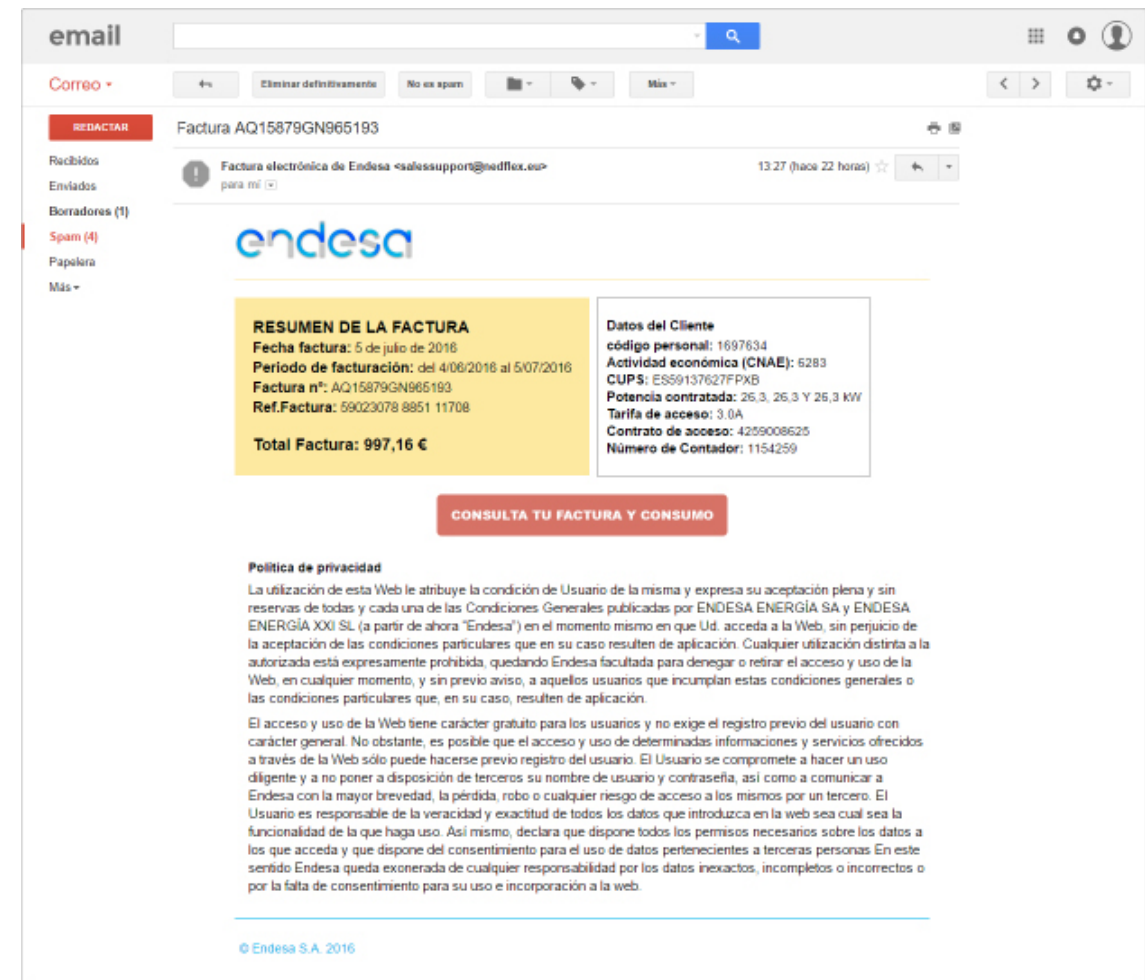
email

Correo ▾

Eliminar definitivamente

No es spam

Más ▾

REDACTAR

Recibidos

Enviados

Borradores (1)

Spam (4)

Papelera

Más ▾

Factura AQ15879GN965193

Factura electrónica de Endesa <salessupport@nedflex.eu>

para mí

13:27 (hace 22 horas)

endesa

RESUMEN DE LA FACTURA
Fecha factura: 5 de julio de 2016
Periodo de facturación: del 4/06/2016 al 5/07/2016
Factura nº: AQ15879GN965193
Ref.Factura: 59023078 8851 11708

Total Factura: 997,16 €

Datos del Cliente
código personal: 1697634
Actividad económica (CNAE): 6283
CUPS: ES59137627FPXB
Potencia contratada: 26,3, 26,3 Y 26,3 kW
Tarifa de acceso: 3.0A
Contrato de acceso: 4259008625
Número de Contador: 1154259

CONSULTA TU FACTURA Y CONSUMO

Política de privacidad

La utilización de esta Web le atribuye la condición de Usuario de la misma y expresa su aceptación plena y sin reservas de todas y cada una de las Condiciones Generales publicadas por ENDESA ENERGÍA SA y ENDESA ENERGÍA XXI SL (a partir de ahora "Endesa") en el momento mismo en que Ud. acceda a la Web, sin perjuicio de la aceptación de las condiciones particulares que en su caso resulten de aplicación. Cualquier utilización distinta a la autorizada está expresamente prohibida, quedando Endesa facultada para denegar o retirar el acceso y uso de la Web, en cualquier momento, y sin previo aviso, a aquellos usuarios que incumplan estas condiciones generales o las condiciones particulares que, en su caso, resulten de aplicación.

El acceso y uso de la Web tiene carácter gratuito para los usuarios y no exige el registro previo del usuario con carácter general. No obstante, es posible que el acceso y uso de determinadas informaciones y servicios ofrecidos a través de la Web sólo puede hacerse previo registro del usuario. El Usuario se compromete a hacer un uso diligente y a no poner a disposición de terceros su nombre de usuario y contraseña, así como a comunicar a Endesa con la mayor brevedad, la pérdida, robo o cualquier riesgo de acceso a los mismos por un tercero. El Usuario es responsable de la veracidad y exactitud de todos los datos que introduzca en la web sea cual sea la funcionalidad de la que haga uso. Así mismo, declara que dispone todos los permisos necesarios sobre los datos a los que acceda y que dispone del consentimiento para el uso de datos pertenecientes a terceras personas En este sentido Endesa queda exonerada de cualquier responsabilidad por los datos inexactos, incompletos o incorrectos o por la falta de consentimiento para su uso e incorporación a la web.

© Endesa S.A. 2016